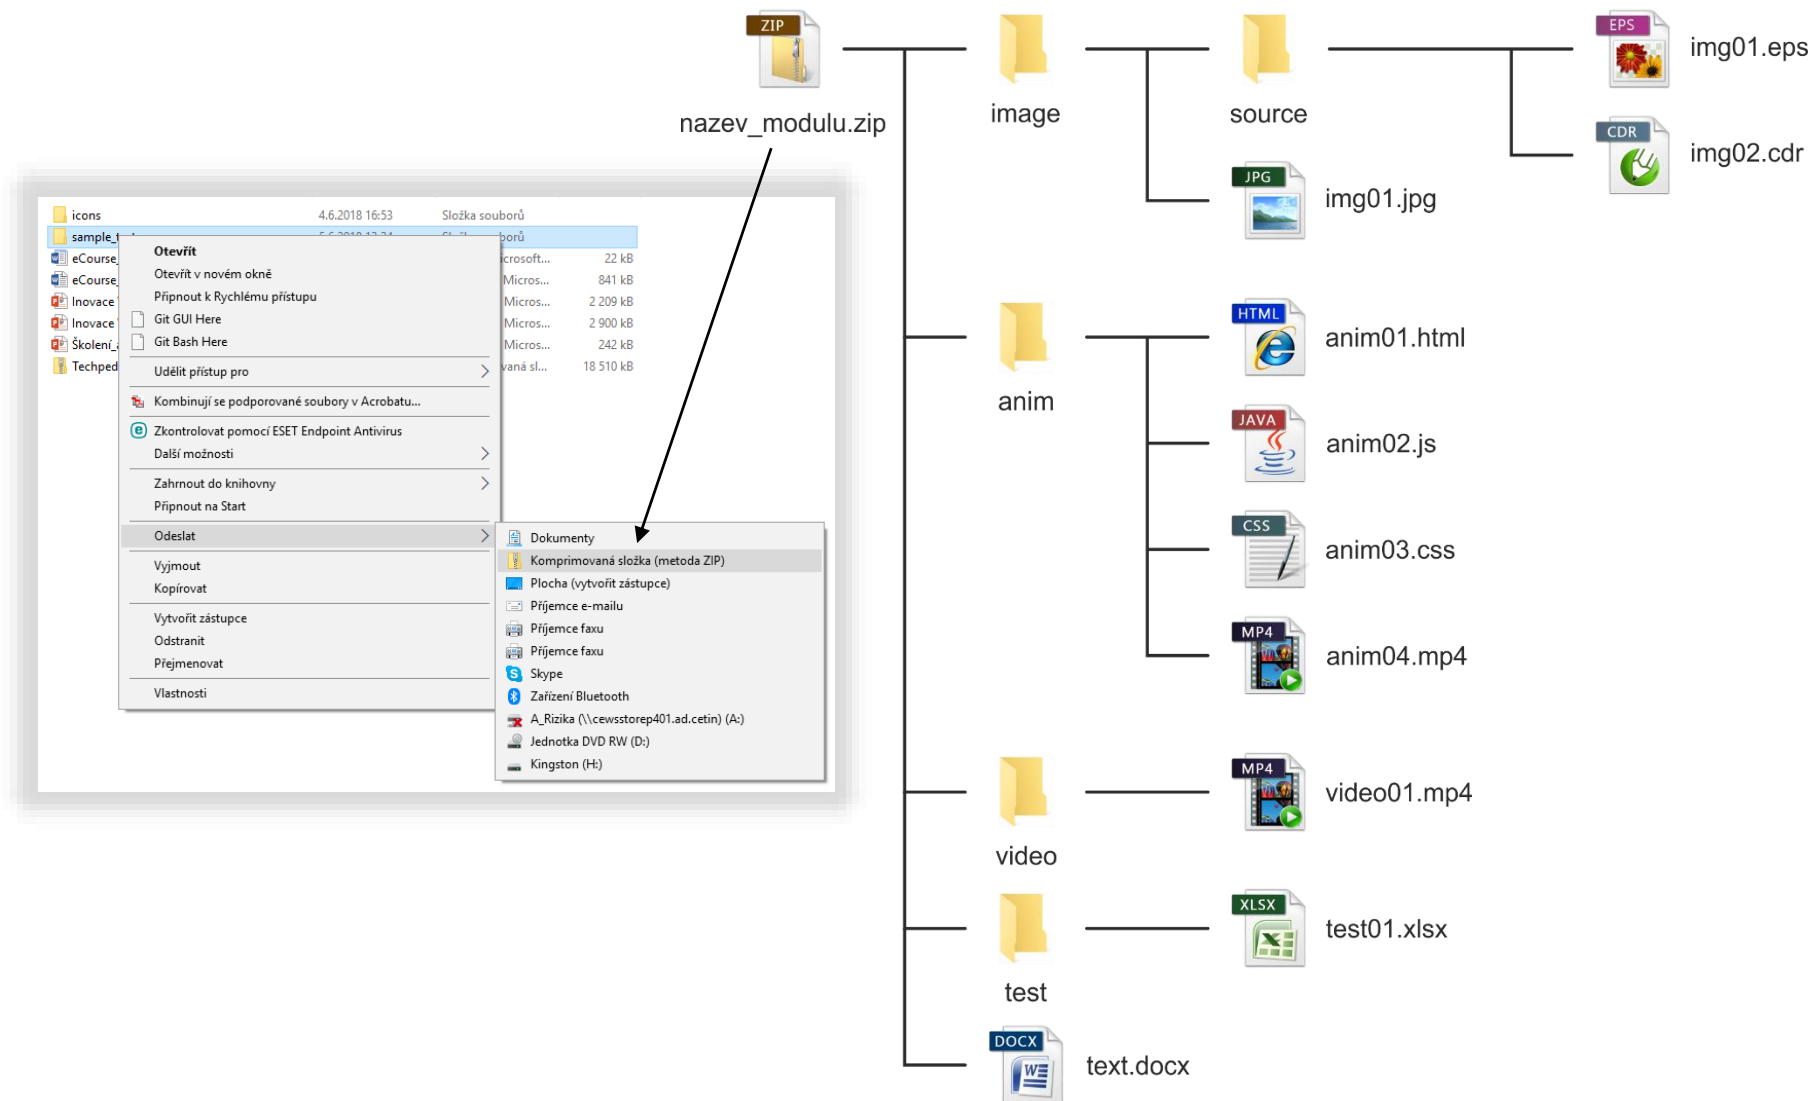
ZIP
nazev_modulu.zip

image

source

EPS
img01.eps

CDR
img02.cdr

JPG
img01.jpg

anim

HTML
anim01.html

JAVA
anim02.js

CSS
anim03.css

MP4
anim04.mp4

video

MP4
video01.mp4

test

XLSX
test01.xlsx

DOCX
text.docx

| | | | |
|---|---|---|---|
| icons | 4.6.2018 16:53 | Složka souborů | |
| sample_t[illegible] | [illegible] | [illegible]orů | |
| eCourse_ | | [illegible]crosoft... | 22 kB |
| eCourse_ | | Micros... | 841 kB |
| Inovace | | Micros... | 2 209 kB |
| Inovace | | Micros... | 2 900 kB |
| Školení_ | | Micros... | 242 kB |
| Techped | | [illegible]vaná sl... | 18 510 kB |

Otevřít
Otevřít v novém okně
Připnout k Rychlému přístupu
Git GUI Here
Git Bash Here
Udělit přístup pro
Kombinují se podporované soubory v Acrobatu...
Zkontrolovat pomocí ESET Endpoint Antivirus
Další možnosti
Zahrnout do knihovny
Připnout na Start
Odeslat
Vyjmout
Kopírovat
Vytvořit zástupce
Odstranit
Přejmenovat
Vlastnosti

Dokumenty
Komprimovaná složka (metoda ZIP)
Plocha (vytvořit zástupce)
Příjemce e-mailu
Příjemce faxu
Příjemce faxu
Skype
Zařízení Bluetooth
A_Rizika (\\cewsstorep401.ad.cetin) (A:)
Jednotka DVD RW (D:)
Kingston (H:)